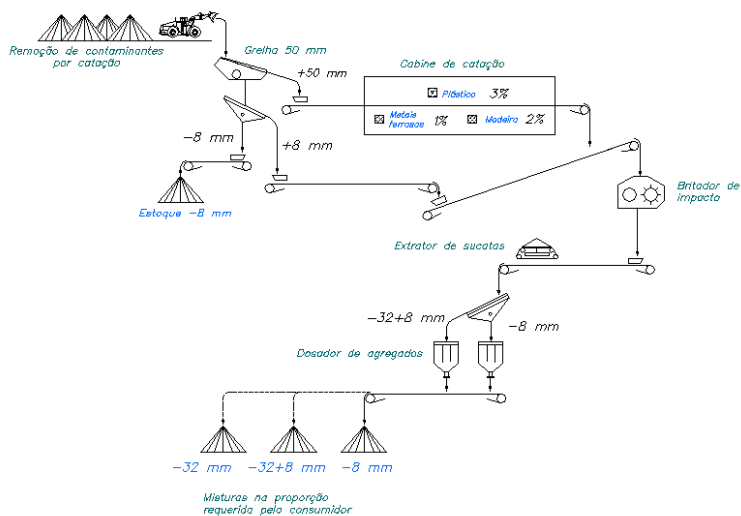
Remoção de contaminantes por catação

Grelha 50 mm

+50 mm

Cabine de catação

Plástico 3%

Metais ferrosos 1%

Madeira 2%

−8 mm

+8 mm

Estoque −8 mm

Britador de impacto

Extrator de sucatas

−32+8 mm

−8 mm

Dosador de agregados

−32 mm

−32+8 mm

−8 mm

Misturas na proporção requerida pelo consumidor